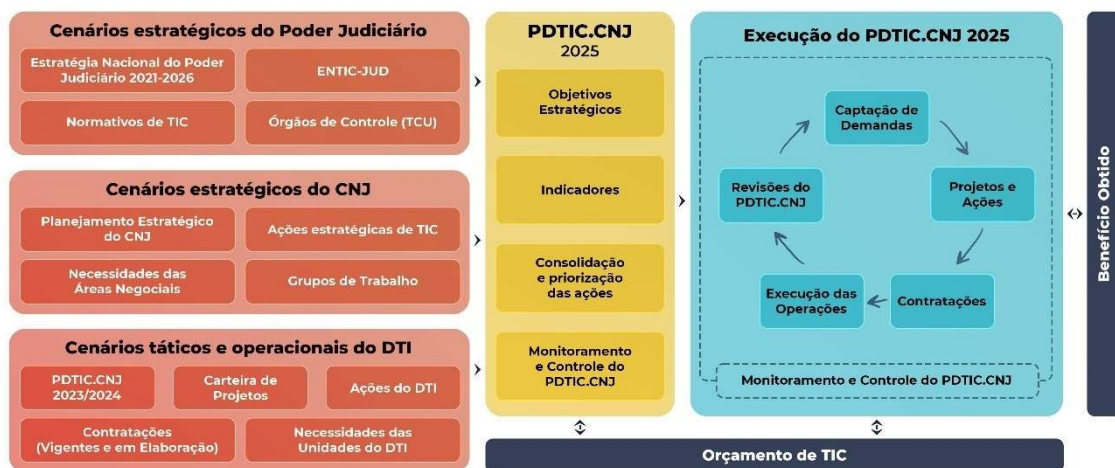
Cenários estratégicos do Poder Judiciário

Estratégia Nacional do Poder Judiciário 2021-2026

ENTIC-JUD

Normativos de TIC

Órgãos de Controle (TCU)

Cenários estratégicos do CNJ

Planejamento Estratégico do CNJ

Ações estratégicas de TIC

Necessidades das Áreas Negociais

Grupos de Trabalho

Cenários táticos e operacionais do DTI

PDTIC.CNJ 2023/2024

Carteira de Projetos

Ações do DTI

Contratações (Vigentes e em Elaboração)

Necessidades das Unidades do DTI

PDTIC.CNJ 2025

Objetivos Estratégicos

Indicadores

Consolidação e priorização das ações

Monitoramento e Controle do PDTIC.CNJ

Execução do PDTIC.CNJ 2025

Captação de Demandas

Projetos e Ações

Contratações

Execução das Operações

Revisões do PDTIC.CNJ

Monitoramento e Controle do PDTIC.CNJ

Benefício Obtido

Orçamento de TIC